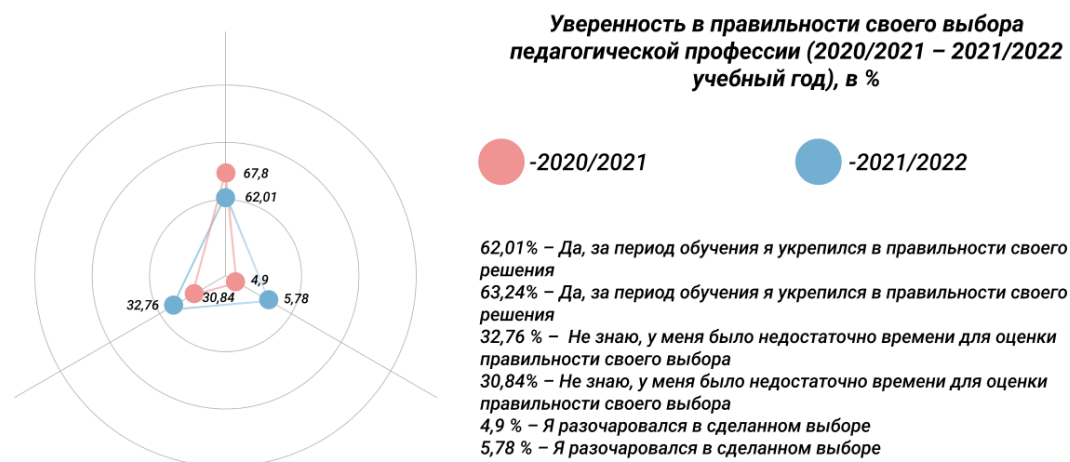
Уверенность в правильности своего выбора педагогической профессии (2020/2021 – 2021/2022 учебный год), в %

67,8
62,01
4,9
30,84
5,78
32,76

-2020/2021
-2021/2022

62,01% – Да, за период обучения я укрепился в правильности своего решения
63,24% – Да, за период обучения я укрепился в правильности своего решения
32,76 % – Не знаю, у меня было недостаточно времени для оценки правильности своего выбора
30,84% – Не знаю, у меня было недостаточно времени для оценки правильности своего выбора
4,9 % – Я разочаровался в сделанном выборе
5,78 % – Я разочаровался в сделанном выборе